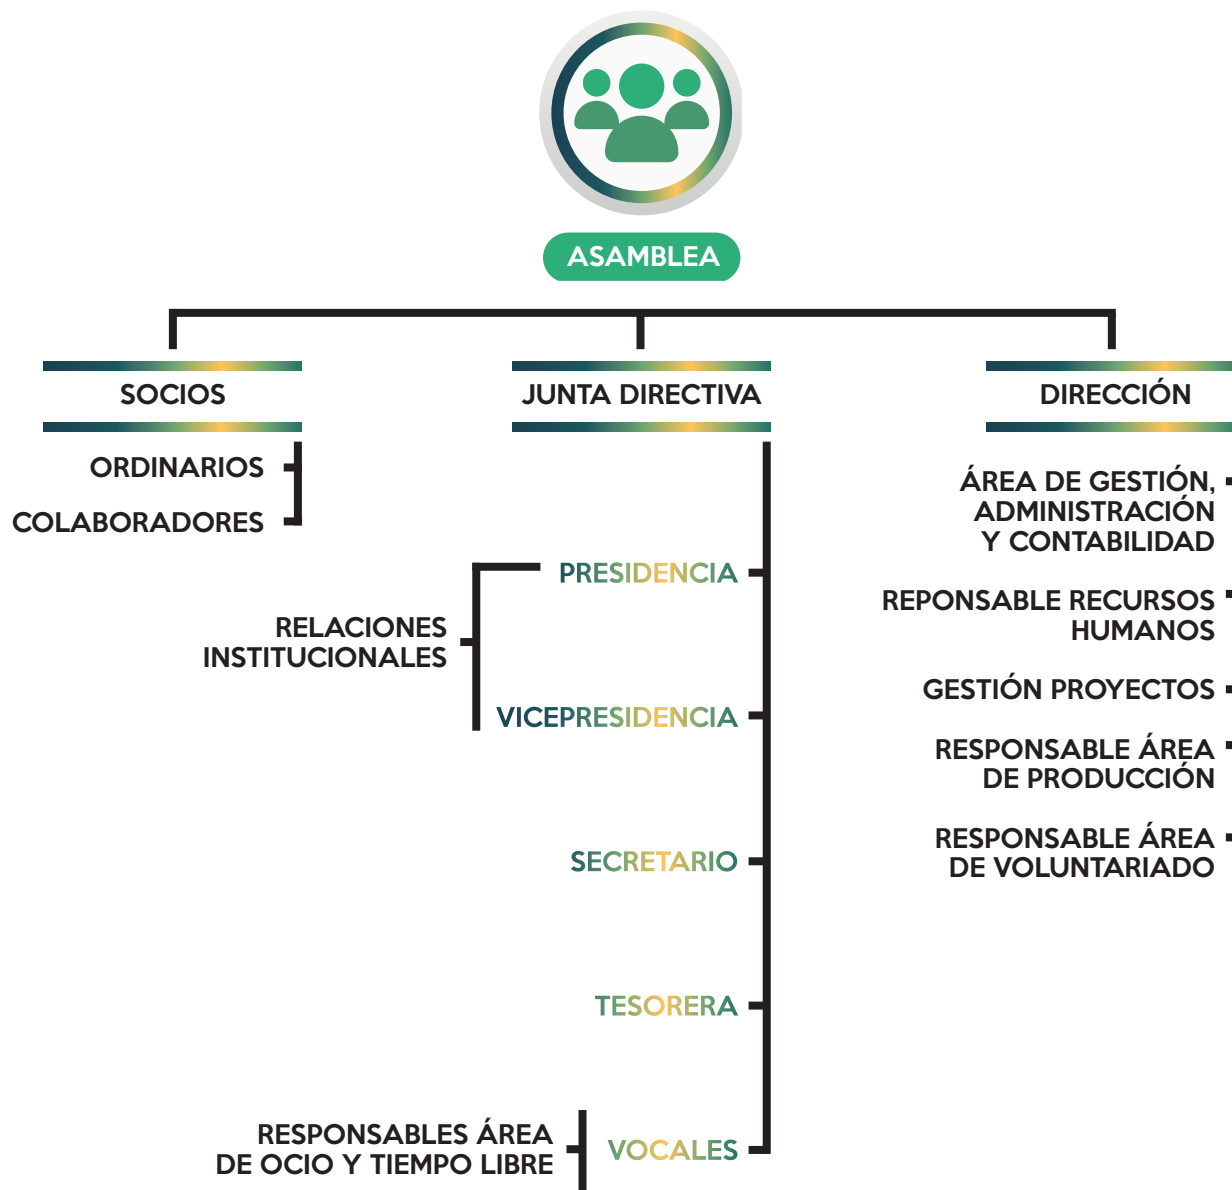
ASAMBLEA

SOCIOS

ORDINARIOS

COLABORADORES

JUNTA DIRECTIVA

PRESIDENCIA

RELACIONES INSTITUCIONALES

VICEPRESIDENCIA

SECRETARIO

TESORERA

RESPONSABLES ÁREA DE OCIO Y TIEMPO LIBRE

VOCALES

DIRECCIÓN

ÁREA DE GESTIÓN, ADMINISTRACIÓN Y CONTABILIDAD

REPONSABLE RECURSOS HUMANOS

GESTIÓN PROYECTOS

RESPONSABLE ÁREA DE PRODUCCIÓN

RESPONSABLE ÁREA DE VOLUNTARIADO